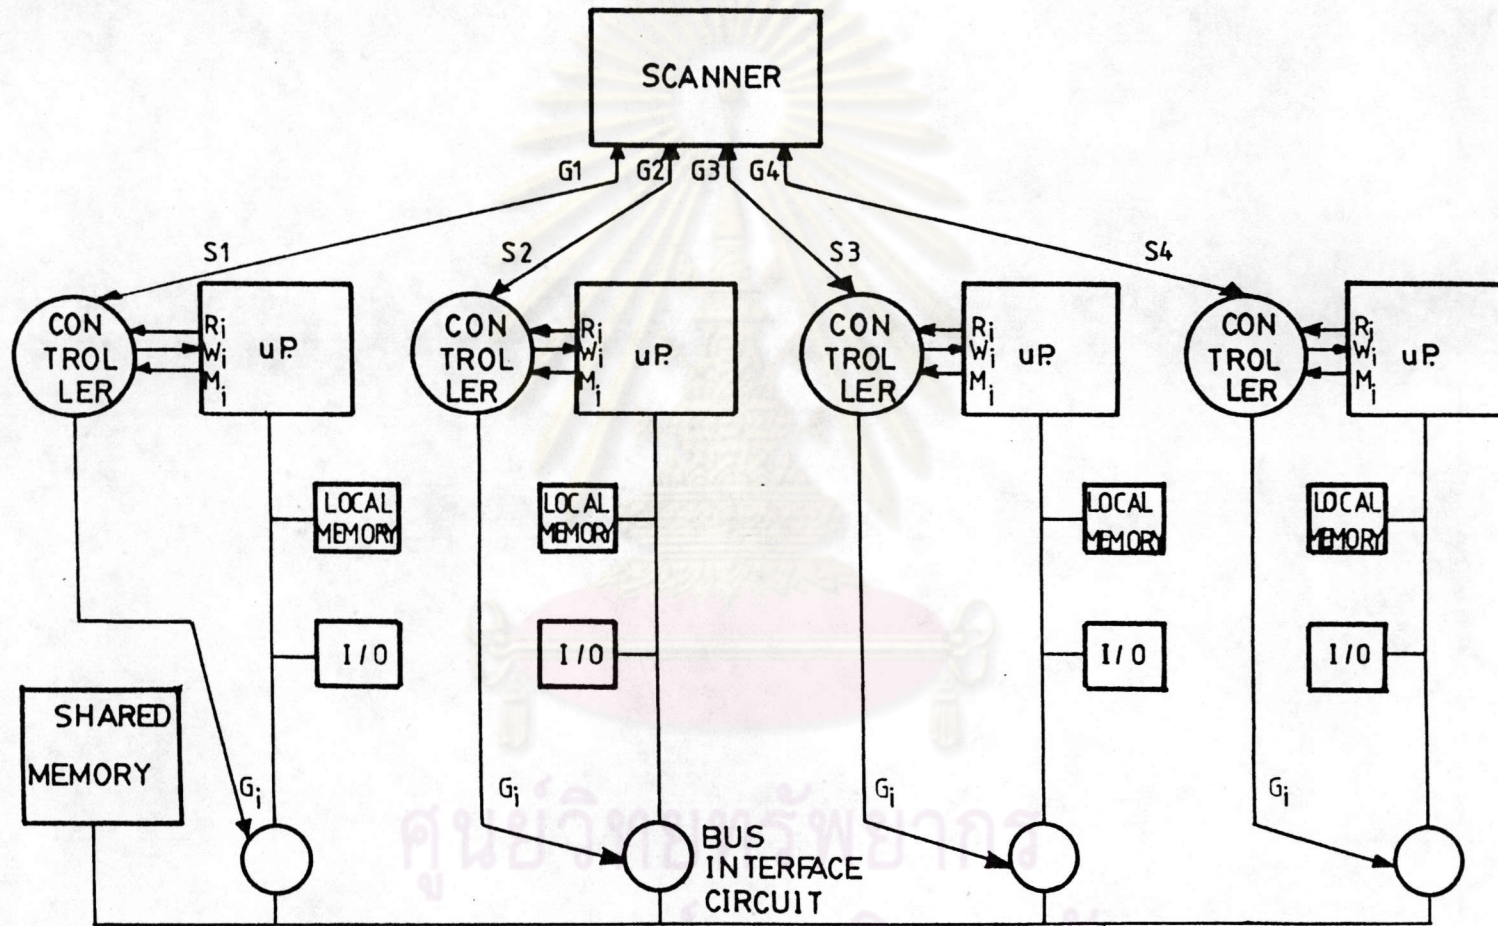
SCANNER

G1 G2 G3 G4

S1 S2 S3 S4

CON TROL LER
$R_i$ $W_i$ $M_i$ uP.

CON TROL LER
$R_i$ $W_i$ $M_i$ uP.

CON TROL LER
$R_i$ $W_i$ $M_i$ uP.

CON TROL LER
$R_i$ $W_i$ $M_i$ uP.

LOCAL MEMORY
LOCAL MEMORY
LOCAL MEMORY
LOCAL MEMORY

I/O
I/O
I/O
I/O

SHARED MEMORY

$G_i$ $G_i$ $G_i$ $G_i$

BUS INTERFACE CIRCUIT

ศูนย์วิทยทรัพยากร